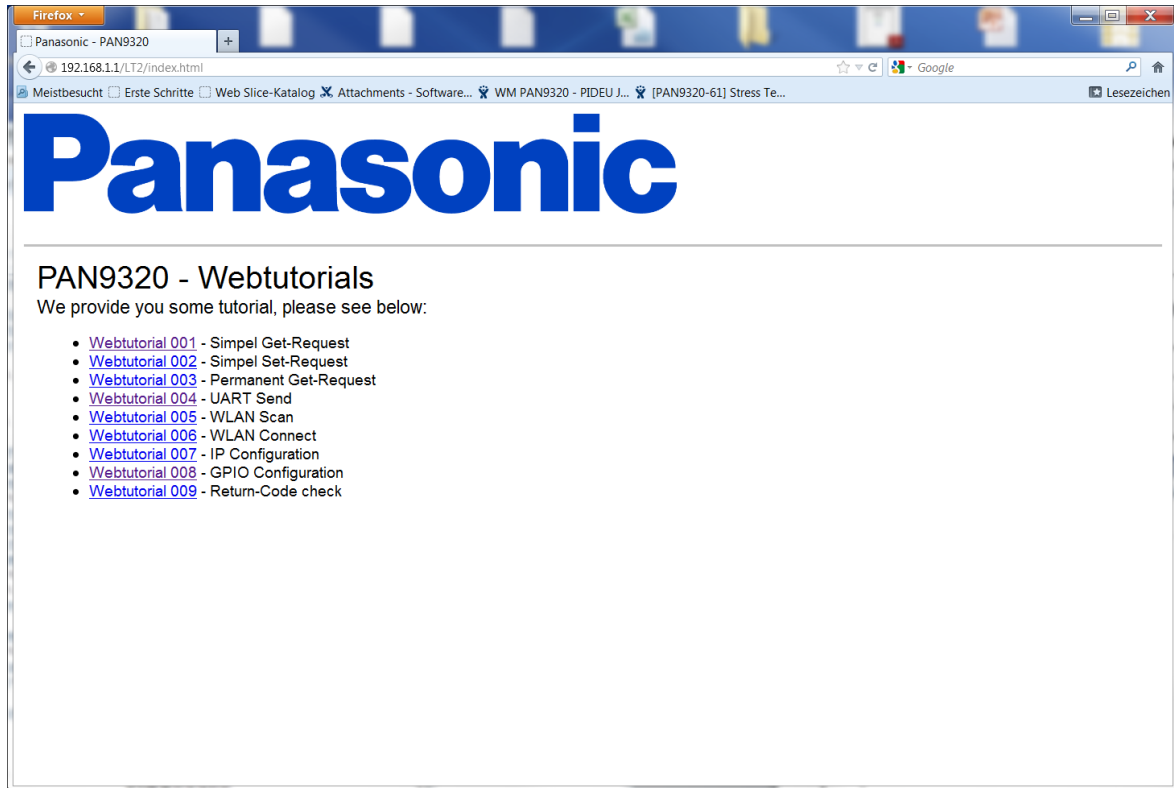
Firefox

Panasonic - PAN9320

+

192.168.1.1/LT2/index.html

Google

Meistbesucht Erste Schritte Web Slice-Katalog Attachments - Software... WM PAN9320 - PIDEU J... [PAN9320-61] Stress Te...

Lesezeichen

Panasonic

PAN9320 - Webtutorials

We provide you some tutorial, please see below:

- Webtutorial 001 - Simpel Get-Request
- Webtutorial 002 - Simpel Set-Request
- Webtutorial 003 - Permanent Get-Request
- Webtutorial 004 - UART Send
- Webtutorial 005 - WLAN Scan
- Webtutorial 006 - WLAN Connect
- Webtutorial 007 - IP Configuration
- Webtutorial 008 - GPIO Configuration
- Webtutorial 009 - Return-Code check